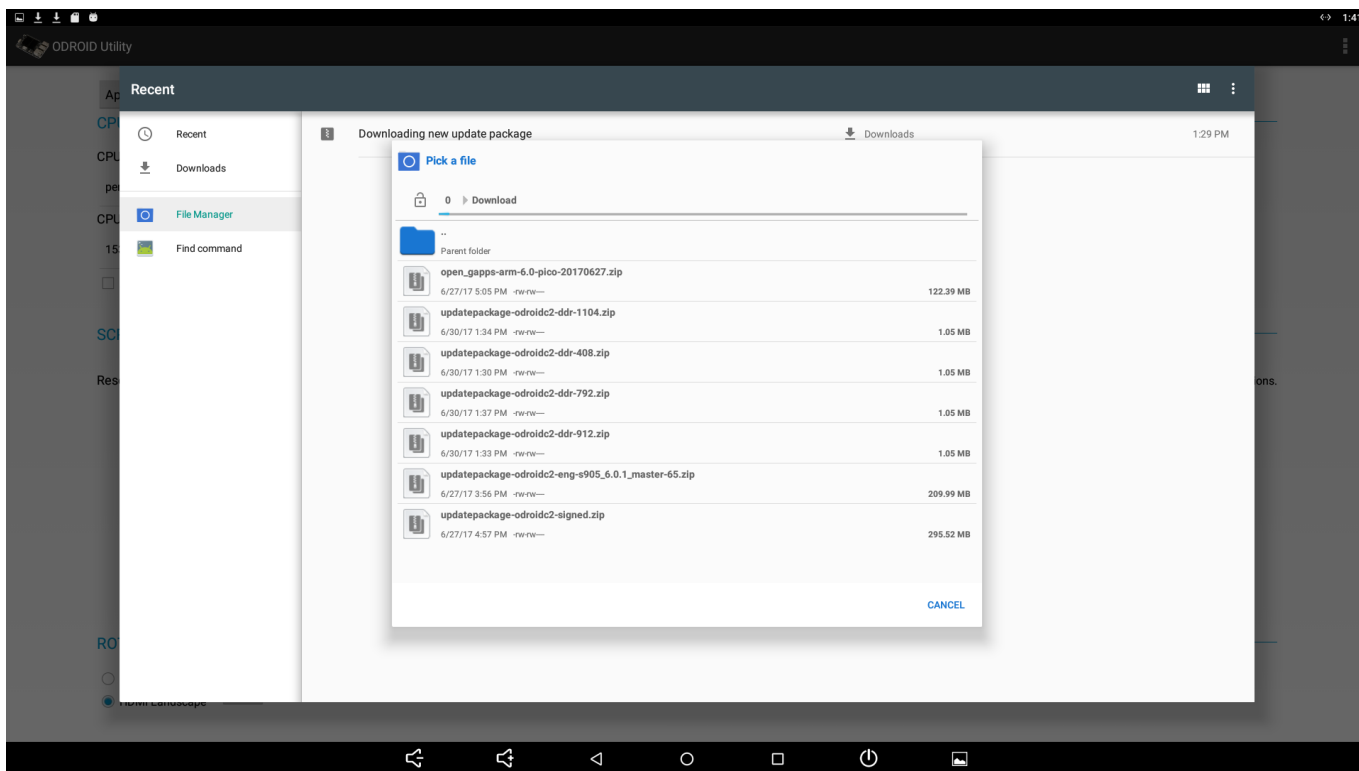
1:4

ODROID Utility

Ap
CP
CPU
pe
CPU
15
SC
Res
ons.
RO
HDMI Landscape

Recent

Recent
Downloads
File Manager
Find command

Downloading new update package
Downloads
1:29 PM

Pick a file

0 ▸ Download

..
Parent folder

open_gapps-arm-6.0-pico-20170627.zip
6/27/17 5:05 PM -rw-rw---
122.39 MB

updatepackage-odroidc2-ddr-1104.zip
6/30/17 1:34 PM -rw-rw---
1.05 MB

updatepackage-odroidc2-ddr-408.zip
6/30/17 1:30 PM -rw-rw---
1.05 MB

updatepackage-odroidc2-ddr-792.zip
6/30/17 1:37 PM -rw-rw---
1.05 MB

updatepackage-odroidc2-ddr-912.zip
6/30/17 1:33 PM -rw-rw---
1.05 MB

updatepackage-odroidc2-eng-s905_6.0.1_master-65.zip
6/27/17 3:56 PM -rw-rw---
209.99 MB

updatepackage-odroidc2-signed.zip
6/27/17 4:57 PM -rw-rw---
295.52 MB

CANCEL